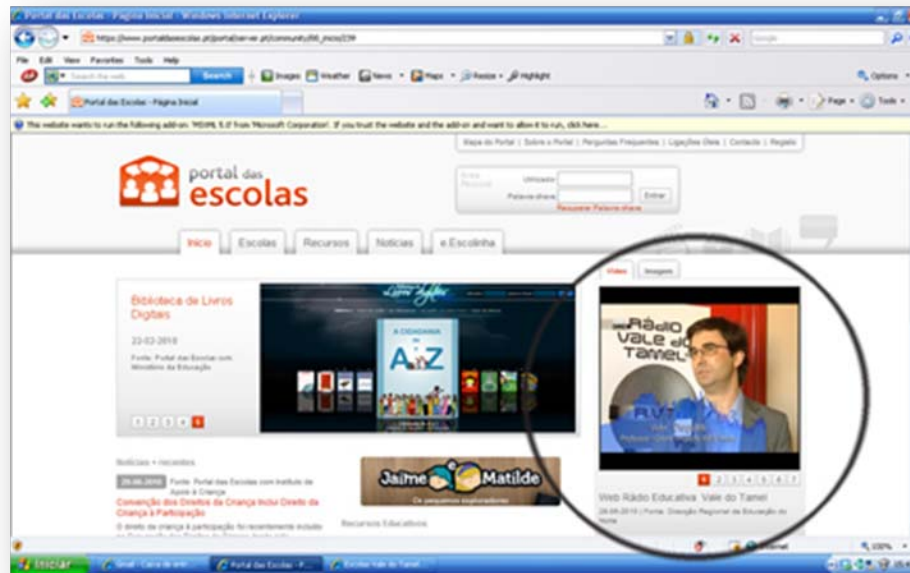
Portal das Escolas - Página Inicial - Windows Internet Explorer

https://www.portaldasescolas.pt/portal/server.pt/community/00_inicio/239

File Edit View Favorites Tools Help

Search the web Search Images Weather News Maps Revize Highlight Options

Portal das Escolas - Página Inicial

Page Tools

This website wants to run the following add-on: 'MSXML 5.0' from 'Microsoft Corporation'. If you trust the website and the add-on and want to allow it to run, click here...

Mapa do Portal | Sobre o Portal | Perguntas Frequentes | Ligações Úteis | Contacto | Registo

portal das escolas

Utilizador
Palavra-chave
Entrar
Recuperar Palavra-chave

Início Escolas Recursos Notícias e.Escolinha

Biblioteca de Livros Digitais

23-03-2010

Fonte: Portal das Escolas com Ministério da Educação

A CIDADANIA de A a Z

1 2 3 4 5

Notícias + recentes

29-06-2010 Fonte: Portal das Escolas com Instituto de Apoio à Criança

Convenção dos Direitos da Criança Inclui Direito da Criança à Participação

O direito da criança à participação foi recentemente incluído

Jaime e Matilde

Os pequenos exploradores

Recursos Educativos

Vídeo Imagens

Rádio Vale do Tamel

RVT

1 2 3 4 5 6 7

Web Rádio Educativa Vale do Tamel

28-06-2010 | Fonte: Direcção Regional de Educação do Norte

Internet

100%

Iniciar

Portal das Escolas - P...

Escolas Vale do Tamel...